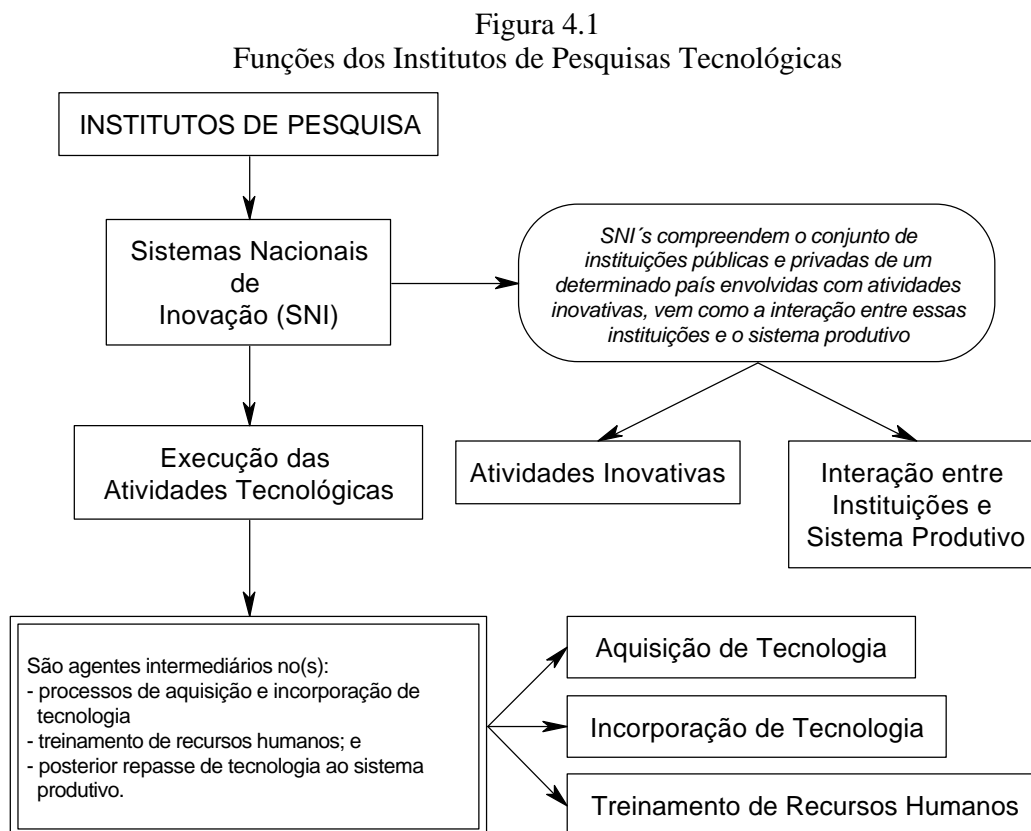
Figura 4.1
Funções dos Institutos de Pesquisas Tecnológicas

INSTITUTOS DE PESQUISA

Sistemas Nacionais de Inovação (SNI)

SNI´s compreendem o conjunto de instituições públicas e privadas de um determinado país envolvidas com atividades inovativas, vem como a interação entre essas instituições e o sistema produtivo

Atividades Inovativas

Interação entre Instituições e Sistema Produtivo

Execução das Atividades Tecnológicas

São agentes intermediários no(s):
- processos de aquisição e incorporação de tecnologia
- treinamento de recursos humanos; e
- posterior repasse de tecnologia ao sistema produtivo.

Aquisição de Tecnologia

Incorporação de Tecnologia

Treinamento de Recursos Humanos